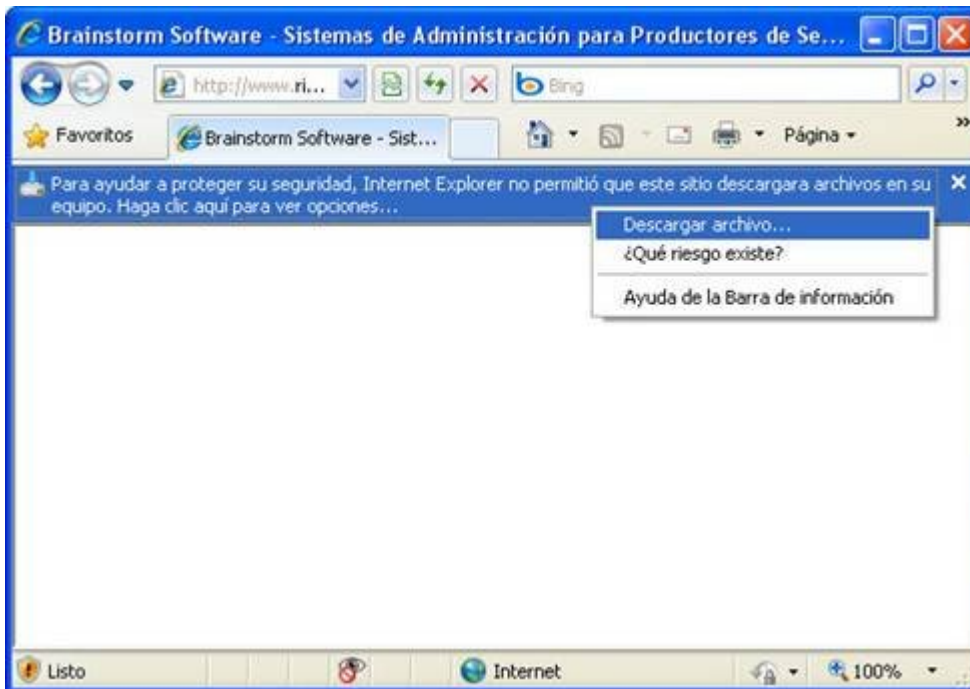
Brainstorm Software - Sistemas de Administración para Productores de Se...

http://www.ri...

Bing

Favoritos

Brainstorm Software - Sist...

Página

Para ayudar a proteger su seguridad, Internet Explorer no permitió que este sitio descargara archivos en su equipo. Haga clic aquí para ver opciones...

Descargar archivo...

¿Qué riesgo existe?

Ayuda de la Barra de información

Listo

Internet

100%